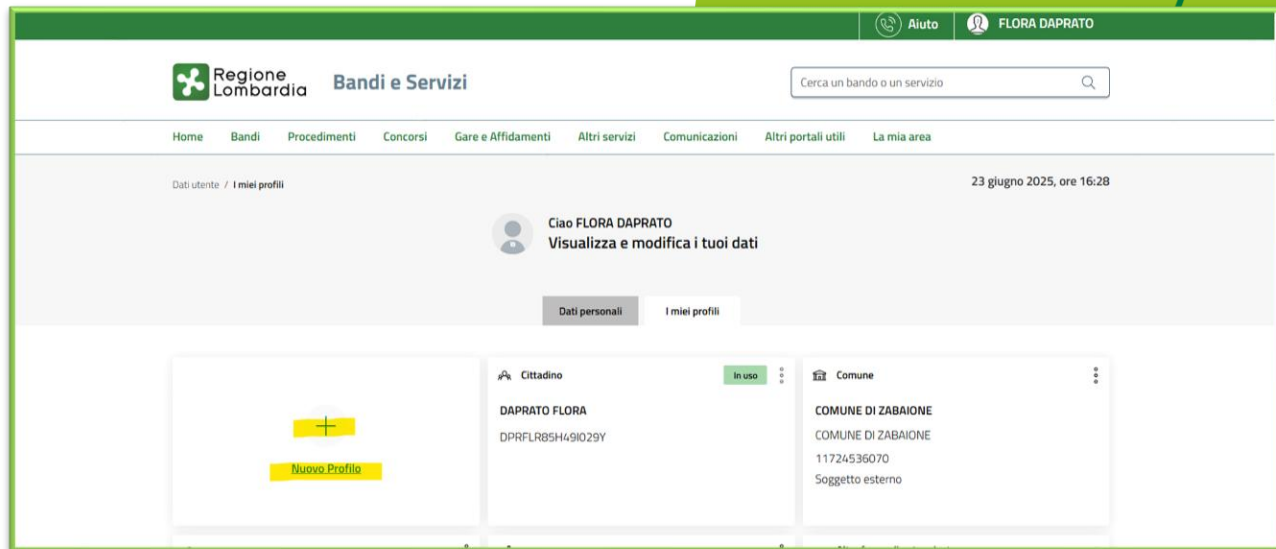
Aiuto FLORA DAPRATO

Regione Lombardia Bandi e Servizi

Cerca un bando o un servizio

Home Bandi Procedimenti Concorsi Gare e Affidamenti Altri servizi Comunicazioni Altri portali utili La mia area

Dati utente / I miei profili

23 giugno 2025, ore 16:28

Ciao FLORA DAPRATO
Visualizza e modifica i tuoi dati

Dati personali I miei profili

+
Nuovo Profilo

Cittadino In uso
DAPRATO FLORA
DPRFLR85H49I029Y

Comune
COMUNE DI ZABAIONE
COMUNE DI ZABAIONE
11724536070
Soggetto esterno